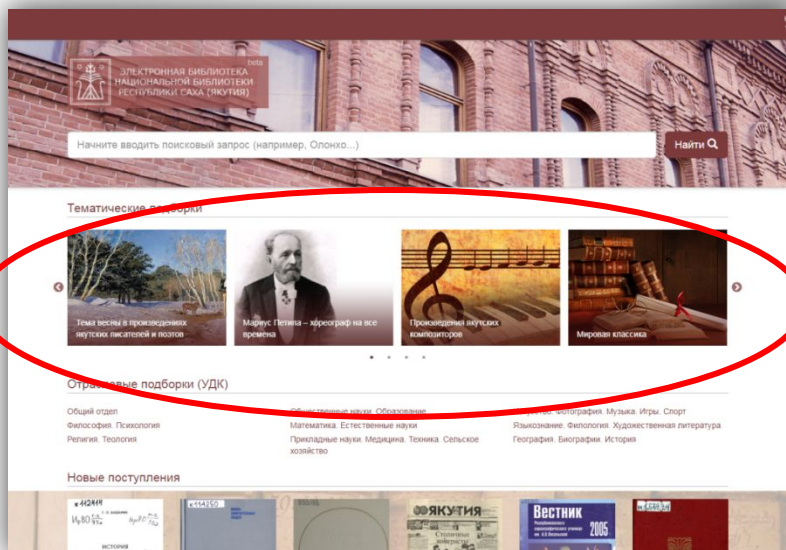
ЭЛЕКТРОННАЯ БИБЛИОТЕКА НАЦИОНАЛЬНОЙ БИБЛИОТЕКИ РЕСПУБЛИКИ САХА (ЯКУТИЯ)

beta

Начните вводить поисковый запрос (например, Олонхо...)

Найти

Тематические подборки

Тема весны в произведениях якутских писателей и поэтов

Мариус Петипа – хореограф на все времена

Произведения якутских композиторов

Мировая классика

Отраслевые подборки (УДК)

Общий отдел

Философия. Психология

Религия. Теология

Общественные науки. Образование

Математика. Естественные науки

Прикладные науки. Медицина. Техника. Сельское хозяйство

Искусство. Фотография. Музыка. Игры. Спорт

Языкознание. Филология. Художественная литература

География. Биографии. История

Новые поступления

ИСТОРИЯ

ЯКУТИЯ

ВЕСТНИК

2005